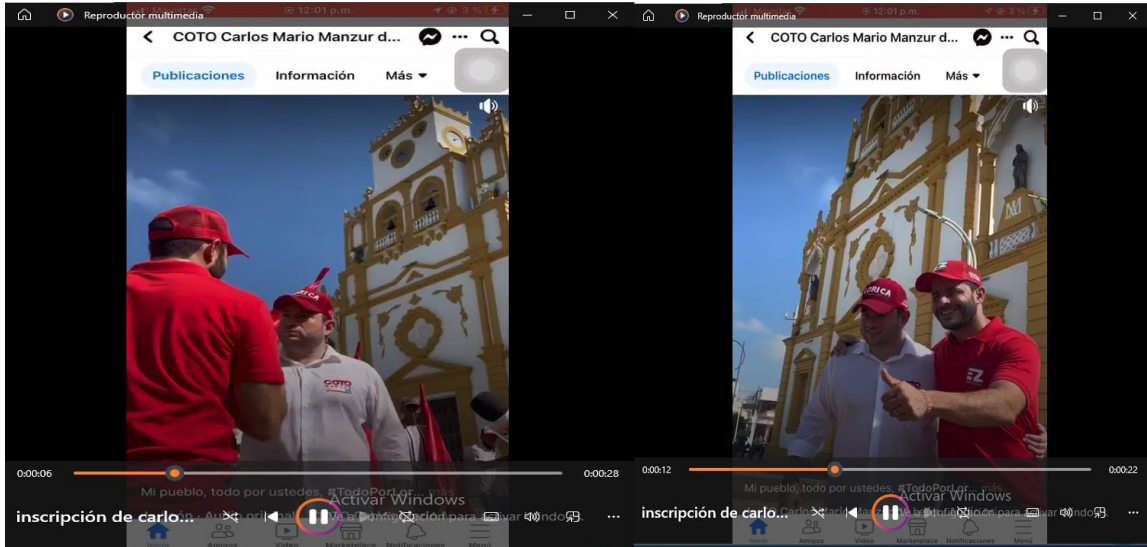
Reproductor multimedia

12:01 p.m.

COTO Carlos Mario Manzur d...

Publicaciones Información Más

CORICA

COTO

0:00:06

0:00:28

Mi pueblo, todo por ustedes. #TodoPorLor... más

Activar Windows

inscripción de carlo...

Inicio Amigos Video Marketplace Notificaciones Menú

Reproductor multimedia

12:01 p.m.

COTO Carlos Mario Manzur d...

Publicaciones Información Más

LORICA

EZ

0:00:12

0:00:22

Mi pueblo, todo por ustedes. #TodoPorLor... más

Activar Windows

inscripción de carlo...

Inicio Amigos Video Marketplace Notificaciones Menú